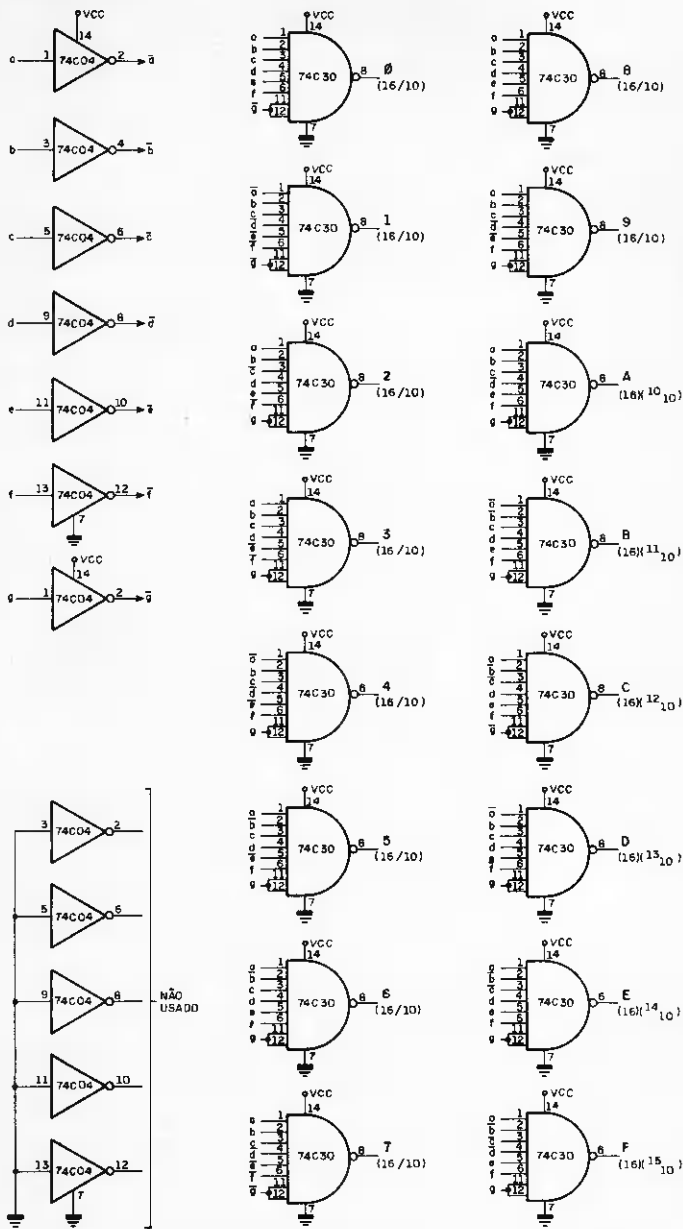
VCC
14
a 1 74C04 2 $\bar{a}$

b 3 74C04 4 $\bar{b}$

c 5 74C04 6 $\bar{c}$

d 9 74C04 8 $\bar{d}$

e 11 74C04 10 $\bar{e}$

f 13 74C04 12 $\bar{f}$
7

VCC
14
g 1 74C04 2 $\bar{g}$

3 74C04 2
5 74C04 6
9 74C04 8
11 74C04 10
13 74C04 12
7
NÃO USADO

VCC 14
a b c d e f $\bar{g}$ 1 2 3 4 5 6 11 12
74C30 8 Ø (16/10)
7

VCC 14
$\bar{a}$ b c $\bar{d}$ $\bar{e}$ $\bar{f}$ $\bar{g}$ 1 2 3 4 5 6 11 12
74C30 8 1 (16/10)
7

VCC 14
a b $\bar{c}$ d e $\bar{f}$ g 1 2 3 4 5 6 11 12
74C30 8 2 (16/10)
7

VCC 14
a b c d $\bar{e}$ $\bar{f}$ g 1 2 3 4 5 6 11 12
74C30 8 3 (16/10)
7

VCC 14
$\bar{a}$ b c $\bar{d}$ $\bar{e}$ f g 1 2 3 4 5 6 11 12
74C30 8 4 (16/10)
7

VCC 14
a $\bar{b}$ c d $\bar{e}$ f g 1 2 3 4 5 6 11 12
74C30 8 5 (16/10)
7

VCC 14
a $\bar{b}$ c d e f g 1 2 3 4 5 6 11 12
74C30 8 6 (16/10)
7

VCC 14
a b c $\bar{d}$ $\bar{e}$ $\bar{f}$ $\bar{g}$ 1 2 3 4 5 6 11 12
74C30 8 7 (16/10)
7

VCC 14
a b c d e f g 1 2 3 4 5 6 11 12
74C30 8 8 (16/10)
7

VCC 14
a b c $\bar{d}$ $\bar{e}$ f g 1 2 3 4 5 6 11 12
74C30 8 9 (16/10)
7

VCC 14
a b c $\bar{d}$ e f g 1 2 3 4 5 6 11 12
74C30 8 A (16)($10_{10}$)
7

VCC 14
$\bar{a}$ $\bar{b}$ c d e f g 1 2 3 4 5 6 11 12
74C30 8 B (16)($11_{10}$)
7

VCC 14
a $\bar{b}$ $\bar{c}$ d e f $\bar{g}$ 1 2 3 4 5 6 11 12
74C30 8 C (16)($12_{10}$)
7

VCC 14
$\bar{a}$ b c d e $\bar{f}$ g 1 2 3 4 5 6 11 12
74C30 8 D (16)($13_{10}$)
7

VCC 14
a $\bar{b}$ $\bar{c}$ d e f g 1 2 3 4 5 6 11 12
74C30 8 E (16)($14_{10}$)
7

VCC 14
a $\bar{b}$ $\bar{c}$ $\bar{d}$ e f g 1 2 3 4 5 6 11 12
74C30 8 F (16)($15_{10}$)
7